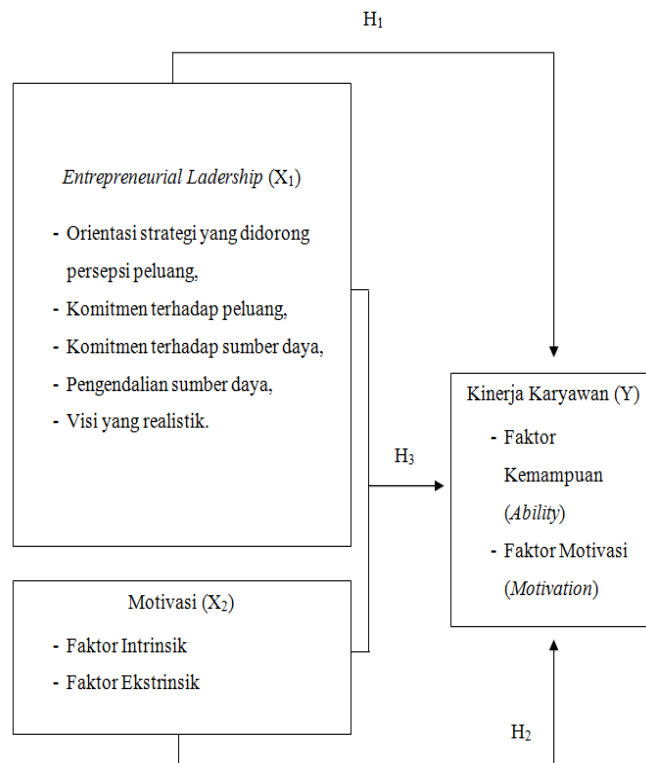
$H_1$

*Entrepreneurial Ladership* ($X_1$)

- Orientasi strategi yang didorong persepsi peluang,
- Komitmen terhadap peluang,
- Komitmen terhadap sumber daya,
- Pengendalian sumber daya,
- Visi yang realistik.

$H_3$

Kinerja Karyawan (Y)

- Faktor Kemampuan (*Ability*)
- Faktor Motivasi (*Motivation*)

Motivasi ($X_2$)

- Faktor Intrinsik
- Faktor Ekstrinsik

$H_2$